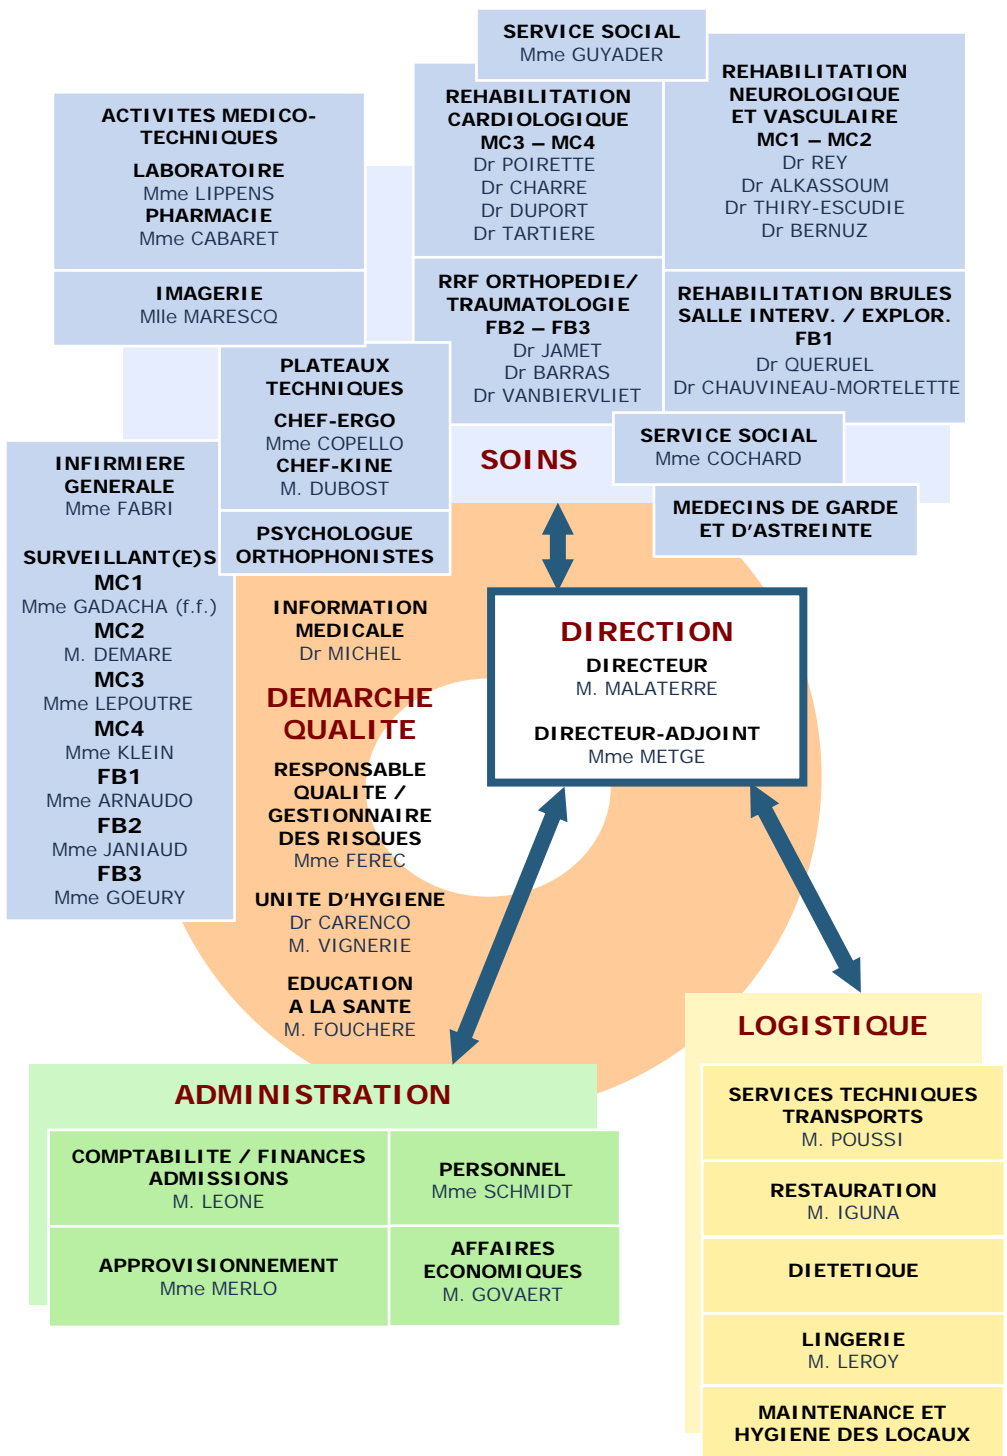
SERVICE SOCIAL
Mme GUYADER

ACTIVITES MEDICO-TECHNIQUES

LABORATOIRE
Mme LIPPENS
PHARMACIE
Mme CABARET

IMAGERIE
Mlle MARESCQ

REHABILITATION CARDIOLOGIQUE
MC3 – MC4
Dr POIRETTE
Dr CHARRE
Dr DUPORT
Dr TARTIERE

REHABILITATION NEUROLOGIQUE ET VASCULAIRE
MC1 – MC2
Dr REY
Dr ALKASSOUM
Dr THIRY-ESCUDIE
Dr BERNUZ

RRF ORTHOPEDIE/ TRAUMATOLOGIE
FB2 – FB3
Dr JAMET
Dr BARRAS
Dr VANBIERVLIET

REHABILITATION BRULES
SALLE INTERV. / EXPLOR.
FB1
Dr QUERUEL
Dr CHAUVINEAU-MORTELETTE

PLATEAUX TECHNIQUES

CHEF-ERGO
Mme COPELLO
CHEF-KINE
M. DUBOST

PSYCHOLOGUE
ORTHOPHONISTES

SOINS

SERVICE SOCIAL
Mme COCHARD

MEDECINS DE GARDE ET D'ASTREINTE

INFIRMIERE GENERALE
Mme FABRI

SURVEILLANT(E)S
MC1
Mme GADACHA (f.f.)
MC2
M. DEMARE
MC3
Mme LEPOUTRE
MC4
Mme KLEIN
FB1
Mme ARNAUDO
FB2
Mme JANIAUD
FB3
Mme GOEURY

INFORMATION MEDICALE
Dr MICHEL

DEMARCHE QUALITE

RESPONSABLE QUALITE / GESTIONNAIRE DES RISQUES
Mme FEREC

UNITE D'HYGIENE
Dr CARENCO
M. VIGNERIE

EDUCATION A LA SANTE
M. FOUCHERE

DIRECTION

DIRECTEUR
M. MALATERRE

DIRECTEUR-ADJOINT
Mme METGE

LOGISTIQUE

SERVICES TECHNIQUES
TRANSPORTS
M. POUSSI

RESTAURATION
M. IGUNA

DIETETIQUE

LINGERIE
M. LEROY

MAINTENANCE ET HYGIENE DES LOCAUX

ADMINISTRATION

COMPTABILITE / FINANCES
ADMISSIONS
M. LEONE

PERSONNEL
Mme SCHMIDT

APPROVISIONNEMENT
Mme MERLO

AFFAIRES ECONOMIQUES
M. GOVAERT